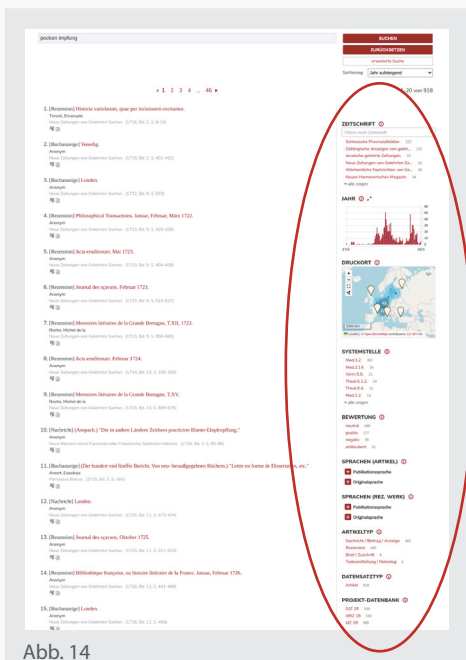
pocken impfung

SUCHEN

ZURÜCKSETZEN

erweiterte Suche

Sortierung Jahr aufsteigend

« 1 2 3 4 ... 46 »

1 - 20 von 918

1. [Rezension] Historia variolarum, quae per insitionem excitantur.
Timoni, Emanuele
Neue Zeitungen von Gelehrten Sachen. (1722), Bd. 2, S. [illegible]

2. [Buchanzeige] Venedig.
Anonym
Neue Zeitungen von Gelehrten Sachen. (1722), Bd. 2, S. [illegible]

3. [Buchanzeige] Londen.
Anonym
Neue Zeitungen von Gelehrten Sachen. (1722), Bd. 9, S. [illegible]

4. [Rezension] Philosophical Transactions. Januar, Februar, März 1722.
Anonym
Neue Zeitungen von Gelehrten Sachen. (1722), Bd. 9, S. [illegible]

5. [Rezension] Acta eruditorum. Mai 1723.
Anonym
Neue Zeitungen von Gelehrten Sachen. (1723), Bd. 9, S. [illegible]

6. [Rezension] Journal des sçavans. Februar 1723.
Anonym
Neue Zeitungen von Gelehrten Sachen. (1723), Bd. 9, S. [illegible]

7. [Rezension] Memoires litteraires de la Grande Bretagne, T.XII. 1723.
Roche, Michel de la
Neue Zeitungen von Gelehrten Sachen. (1723), Bd. 9, S. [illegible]

8. [Rezension] Acta eruditorum. Februar 1724.
Anonym
Neue Zeitungen von Gelehrten Sachen. (1724), Bd. 10, S. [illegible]

9. [Rezension] Memoires litteraires de la Grande Bretagne, T.XV.
Roche, Michel de la
Neue Zeitungen von Gelehrten Sachen. (1724), Bd. 10, S. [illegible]

10. [Nachricht] (Anspach.) "Die in andern Ländern Zeithero practicirte Blatter-Einpfropffung."
Anonym
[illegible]

11. [Buchanzeige] (Der hundert und fünffte Bericht, Von neu- herausgegebenen Büchern.) "Lettre en forme de Dissertation, etc."
Arnort, Eusebius
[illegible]

12. [Nachricht] Londen.
Anonym
Neue Zeitungen von Gelehrten Sachen. (1725), Bd. 11, S. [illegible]

13. [Rezension] Journal des sçavans, Oktober 1725.
Anonym
Neue Zeitungen von Gelehrten Sachen. (1725), Bd. 11, S. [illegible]

14. [Rezension] Bibliothèque françoise, ou histoire littéraire de la France. Januar, Februar 1726.
Anonym
Neue Zeitungen von Gelehrten Sachen. (1726), Bd. 12, S. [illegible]

15. [Buchanzeige] Londen.
Anonym
Neue Zeitungen von Gelehrten Sachen. (1726), Bd. 12, S. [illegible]

ZEITSCHRIFT
Filtern nach Zeitschrift
Schlesische Provinzialblätter 222
Göttingische Anzeigen von gelehrten... 132
Jenaische gelehrte Zeitungen 73
Neue Zeitungen von Gelehrten Sachen 60
Wöchentliche Nachrichten von Ge... 46
Neues Hannoverisches Magazin 35
+ alle zeigen

JAHR

DRUCKORT

SYSTEMSTELLE
Med.5.2. 397
Med.2.14. 36
Vorm.5.6. 22
Theol.5.1.2. 15
Theol.5.4. 12
Med.5.1. 12
+ alle zeigen

BEWERTUNG
neutral 199
positiv 107
negativ 39
ambivalent 30

SPRACHEN (ARTIKEL)
Publikationssprache
Originalsprache

SPRACHEN (REZ. WERK)
Publikationssprache
Originalsprache

ARTIKELTYP
Nachricht / Beitrag / Anzeige 465
Rezension 348
Brief / Zuschrift 8
Todesmitteilung / Nekrolog 4

DATENSATZTYP
Artikel 918

PROJEKT-DATENBANK
GJZ 18 598
HKD 18 190
NZ 18 189

Abb. 14